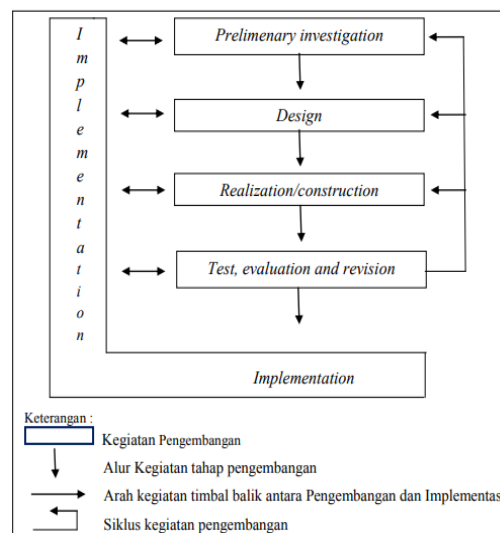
I
m
p
l
e
m
e
n
t
a
t
i
o
n

Prelimenary investigation

Design

Realization/construction

Test, evaluation and revision

Implementation

Keterangan :

Kegiatan Pengembangan

Alur Kegiatan tahap pengembangan

Arah kegiatan timbal balik antara Pengembangan dan Implementas

Siklus kegiatan pengembangan